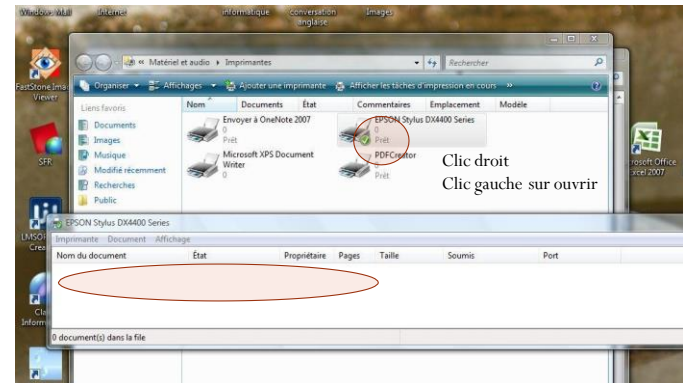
Windows Mail défense informatique conversation anglaise Images

« Matériel et audio › Imprimantes

Rechercher

FastStone Image Viewer

Organiser Affichages Ajouter une imprimante Afficher les tâches d'impression en cours »

Liens favoris

Documents

Images

Musique

Modifié récemment

Recherches

Public

SFR

Nom Documents État Commentaires Emplacement Modèle

Envoyer à OneNote 2007 0 Prêt

EPSON Stylus DX4400 Series 0 Prêt

Microsoft XPS Document Writer 0

PDFCreator 0 Prêt

Clic droit

Clic gauche sur ouvrir

Microsoft Office Excel 2007

LMSOFT Crea

EPSON Stylus DX4400 Series

Imprimante Document Affichage

| Nom du document | État | Propriétaire | Pages | Taille | Soumis | Port |
|---|---|---|---|---|---|---|

Cla Inform

0 document(s) dans la file